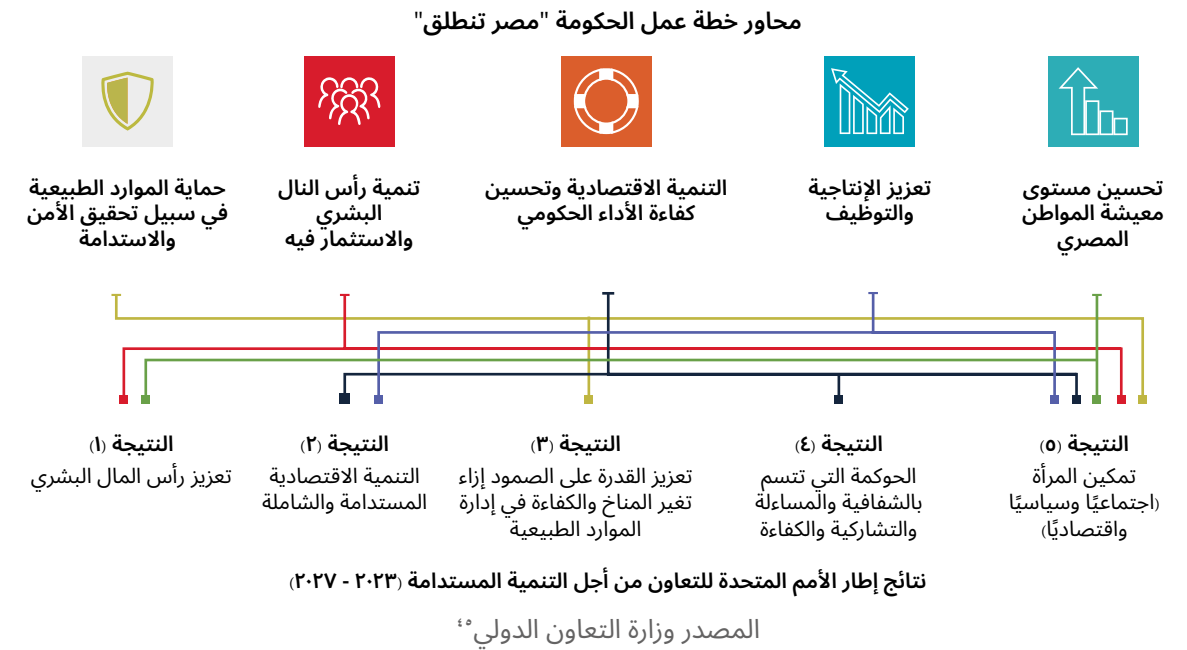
محاور خطة عمل الحكومة "مصر تنطلق"

حماية الموارد الطبيعية في سبيل تحقيق الأمن والاستدامة

تنمية رأس النال البشري والاستثمار فيه

التنمية الاقتصادية وتحسين كفاءة الأداء الحكومي

تعزيز الإنتاجية والتوظيف

تحسين مستوى معيشة المواطن المصري

النتيجة (١)
تعزيز رأس المال البشري

النتيجة (٢)
التنمية الاقتصادية المستدامة والشاملة

النتيجة (٣)
تعزيز القدرة على الصمود إزاء تغير المناخ والكفاءة في إدارة الموارد الطبيعية

النتيجة (٤)
الحوكمة التي تتسم بالشفافية والمساءلة والتشاركية والكفاءة

النتيجة (٥)
تمكين المرأة (اجتماعيًا وسياسيًا واقتصاديًا)

نتائج إطار الأمم المتحدة للتعاون من أجل التنمية المستدامة (٢٠٢٣ - ٢٠٢٧)

المصدر وزارة التعاون الدولي٥٤